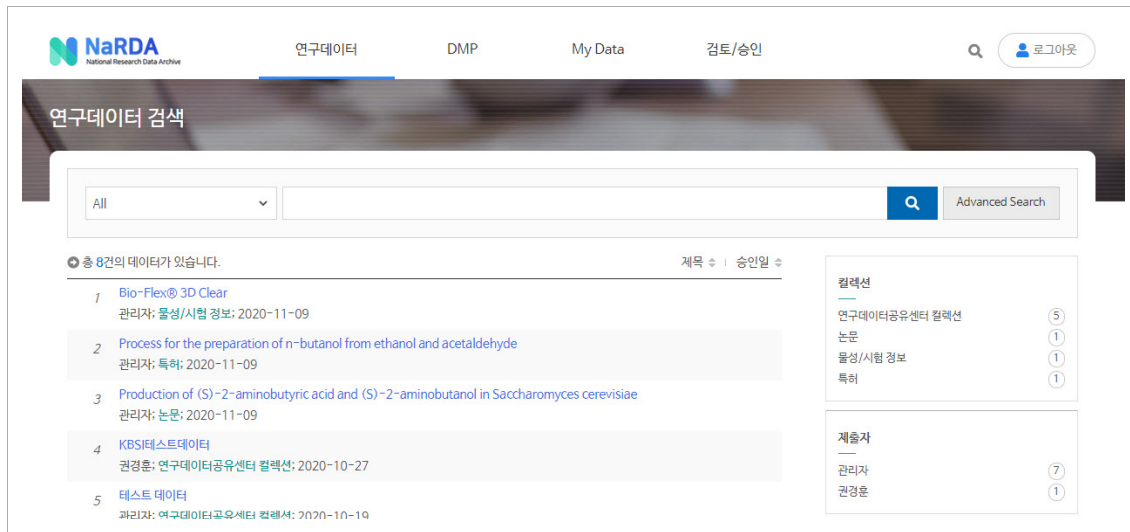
NaRDA
National Research Data Archive

연구데이터 DMP My Data 검토/승인

로그아웃

연구데이터 검색

All

Advanced Search

총 8건의 데이터가 있습니다.

제목 | 승인일

1 Bio-Flex® 3D Clear
관리자; 물성/시험 정보; 2020-11-09

2 Process for the preparation of n-butanol from ethanol and acetaldehyde
관리자; 특허; 2020-11-09

3 Production of (S)-2-aminobutyric acid and (S)-2-aminobutanol in Saccharomyces cerevisiae
관리자; 논문; 2020-11-09

4 KBSI테스트데이터
권경훈; 연구데이터공유센터 컬렉션; 2020-10-27

5 테스트 데이터
관리자; 연구데이터공유센터 컬렉션; 2020-10-19

컬렉션
연구데이터공유센터 컬렉션 5
논문 1
물성/시험 정보 1
특허 1

제출자
관리자 7
권경훈 1